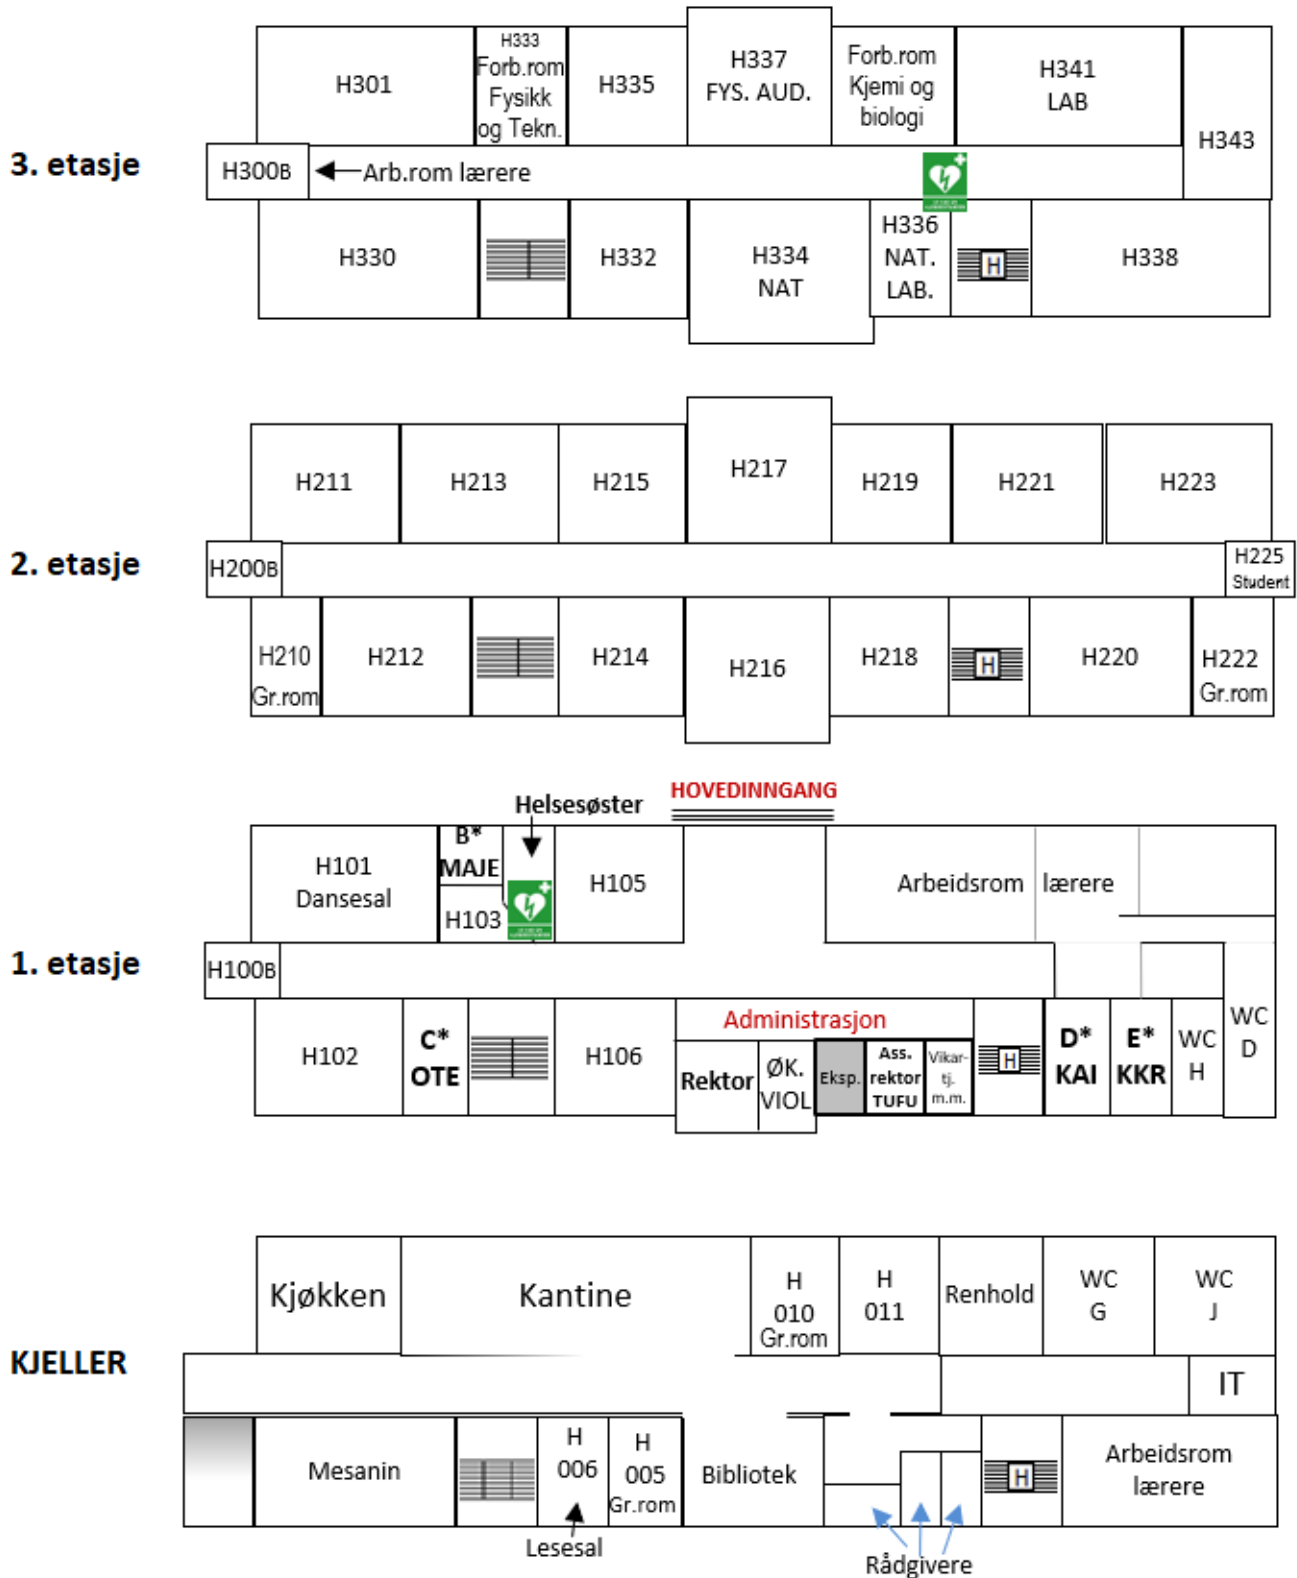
3. etasje

H301
H333 Forb.rom Fysikk og Tekn.
H335
H337 FYS. AUD.
Forb.rom Kjemi og biologi
H341 LAB
H343
H300B
Arb.rom lærere
H330
H332
H334 NAT
H336 NAT. LAB.
H
H338

2. etasje

H211
H213
H215
H217
H219
H221
H223
H200B
H225 Student
H210 Gr.rom
H212
H214
H216
H218
H
H220
H222 Gr.rom

1. etasje

Helsesøster
HOVEDINNGANG
H101 Dansesal
B* MAJE
H103
H105
Arbeidsrom lærere
H100B
H102
C* OTE
H106
Administrasjon
Rektor
ØK. VIOL
Eksp.
Ass. rektor TUFU
Vikar-tj. m.m.
H
D* KAI
E* KKR
WC H
WC D

KJELLER

Kjøkken
Kantine
H 010 Gr.rom
H 011
Renhold
WC G
WC J
IT
Mesanin
H 006
H 005 Gr.rom
Bibliotek
H
Arbeidsrom lærere
Lesesal
Rådgivere